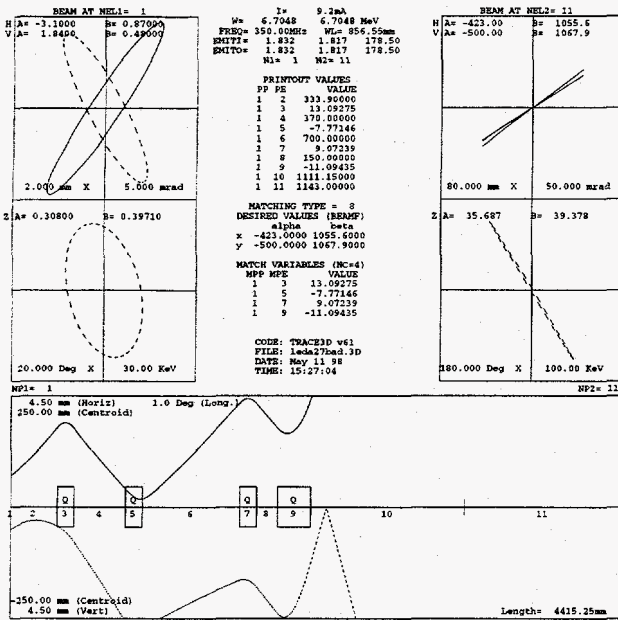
BEAM AT NEL1= 1
H A= -3.1000 B= 0.87000
V A= 1.8400 B= 0.48000

2.000 mm X 5.000 mrad

Z A= 0.30800 B= 0.39710

20.000 Deg X 30.00 KeV

I= 9.2mA
W= 6.7048 6.7048 MeV
FREQ= 350.00MHz WL= 856.55mm
EMITI= 1.832 1.817 178.50
EMITO= 1.832 1.817 178.50
N1= 1 N2= 11

PRINTOUT VALUES

| PP | PE | VALUE |
|---|---|---|
| 1 | 2 | 333.90000 |
| 1 | 3 | 13.09275 |
| 1 | 4 | 370.00000 |
| 1 | 5 | -7.77146 |
| 1 | 6 | 700.00000 |
| 1 | 7 | 9.07239 |
| 1 | 8 | 150.00000 |
| 1 | 9 | -11.09435 |
| 1 | 10 | 1111.15000 |
| 1 | 11 | 1143.00000 |

MATCHING TYPE = 8
DESIRED VALUES (BEAMF)
alpha beta
x -423.0000 1055.6000
y -500.0000 1067.9000

MATCH VARIABLES (NC=4)

| MPP | MPE | VALUE |
|---|---|---|
| 1 | 3 | 13.09275 |
| 1 | 5 | -7.77146 |
| 1 | 7 | 9.07239 |
| 1 | 9 | -11.09435 |

CODE: TRACE3D v61
FILE: leda27bad.3D
DATE: May 11 98
TIME: 15:27:04

BEAM AT NEL2= 11
H A= -423.00 B= 1055.6
V A= -500.00 B= 1067.9

80.000 mm X 50.000 mrad

Z A= 35.687 B= 39.378

180.000 Deg X 100.00 KeV

NP1= 1 NP2= 11

4.50 mm (Horiz) 1.0 Deg (Long.)
250.00 mm (Centroid)

Q Q Q Q
1 2 3 4 5 6 7 8 9 10 11

-250.00 mm (Centroid)
4.50 mm (Vert)

Length= 4415.25mm